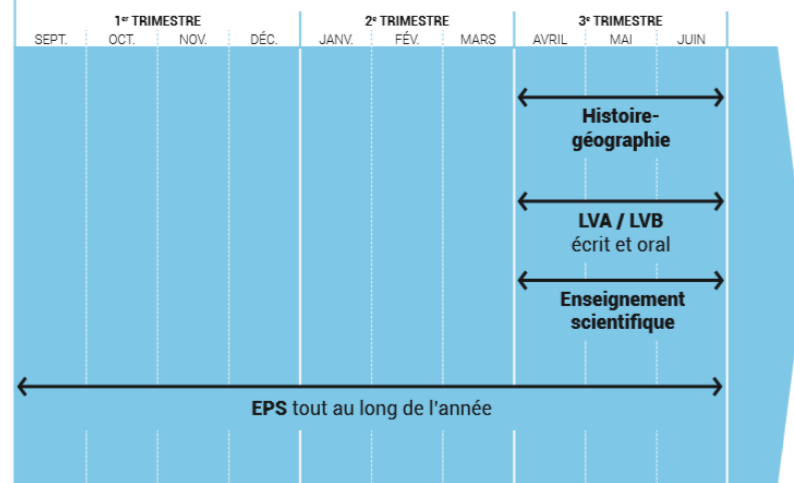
1$^{er}$ TRIMESTRE
SEPT. OCT. NOV. DÉC.

2$^{e}$ TRIMESTRE
JANV. FÉV. MARS

3$^{e}$ TRIMESTRE
AVRIL MAI JUIN

Histoire-géographie

LVA / LVB
écrit et oral

Enseignement scientifique

EPS tout au long de l'année